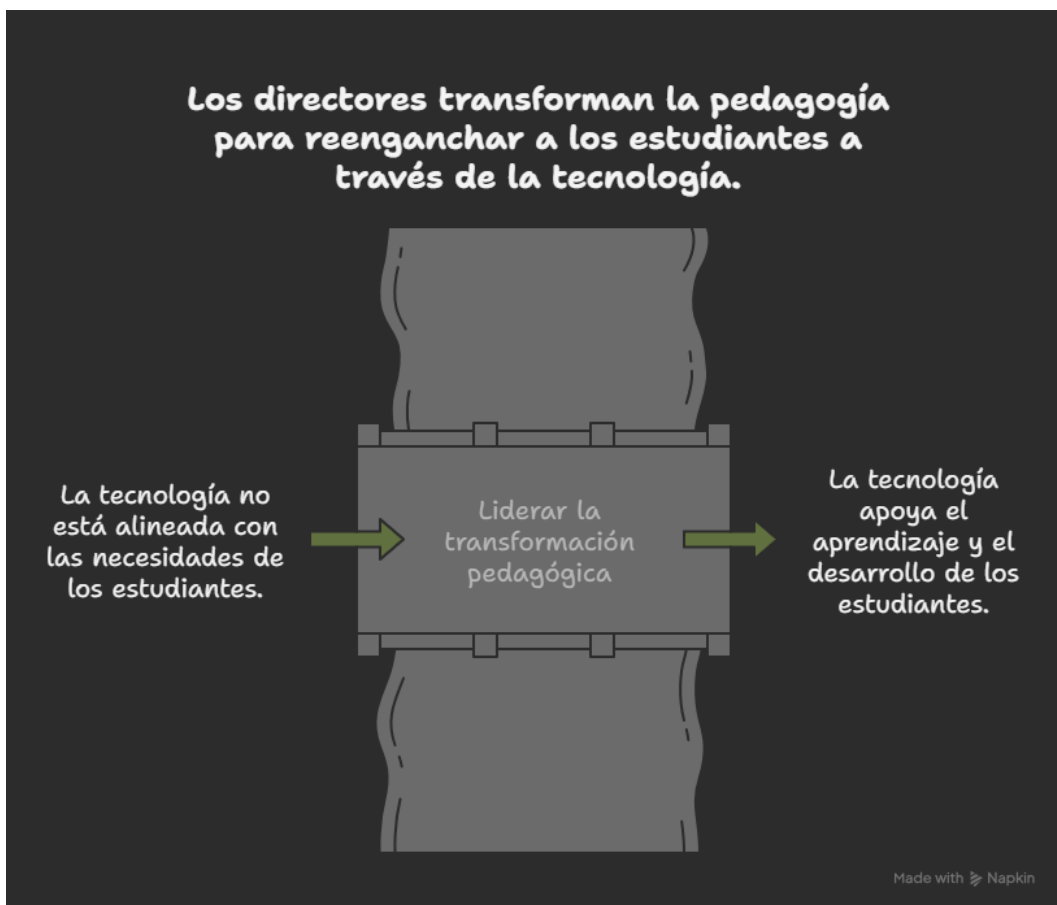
Los directores transforman la pedagogía para reenganchar a los estudiantes a través de la tecnología.

La tecnología no está alineada con las necesidades de los estudiantes.

Liderar la transformación pedagógica

La tecnología apoya el aprendizaje y el desarrollo de los estudiantes.

Made with Napkin